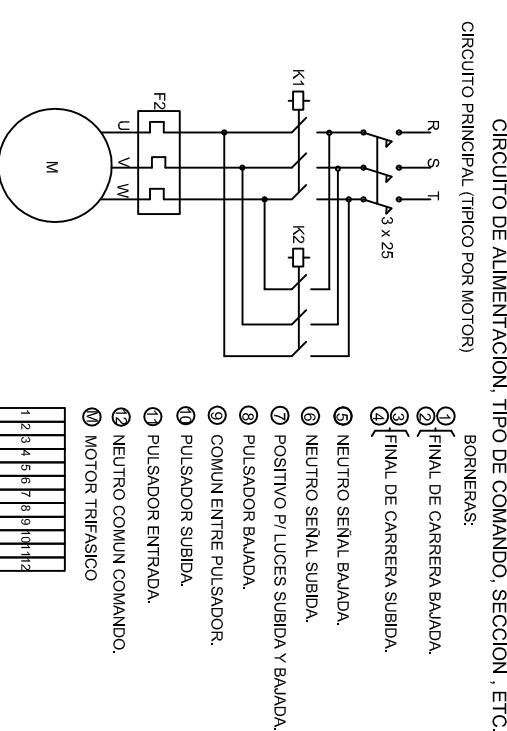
CIRCUITO DE ALIMENTACION, TIPO DE COMANDO, SECCION , ETC.

CIRCUITO PRINCIPAL (TIPICO POR MOTOR)

R S T

3 x 25

K1

K2

F2

U V W

M

BORNERAS:

1 2 FINAL DE CARRERA BAJADA.

3 4 FINAL DE CARRERA SUBIDA.

5 NEUTRO SEÑAL BAJADA.

6 NEUTRO SEÑAL SUBIDA.

7 POSITIVO P/ LUCES SUBIDA Y BAJADA.

8 PULSADOR BAJADA.

9 COMUN ENTRE PULSADOR.

10 PULSADOR SUBIDA.

11 PULSADOR ENTRADA.

12 NEUTRO COMUN COMANDO.

M MOTOR TRIFASICO

| 1 | 2 | 3 | 4 | 5 | 6 | 7 | 8 | 9 | 10 | 11 | 12 |
|---|---|---|---|---|---|---|---|---|---|---|---|